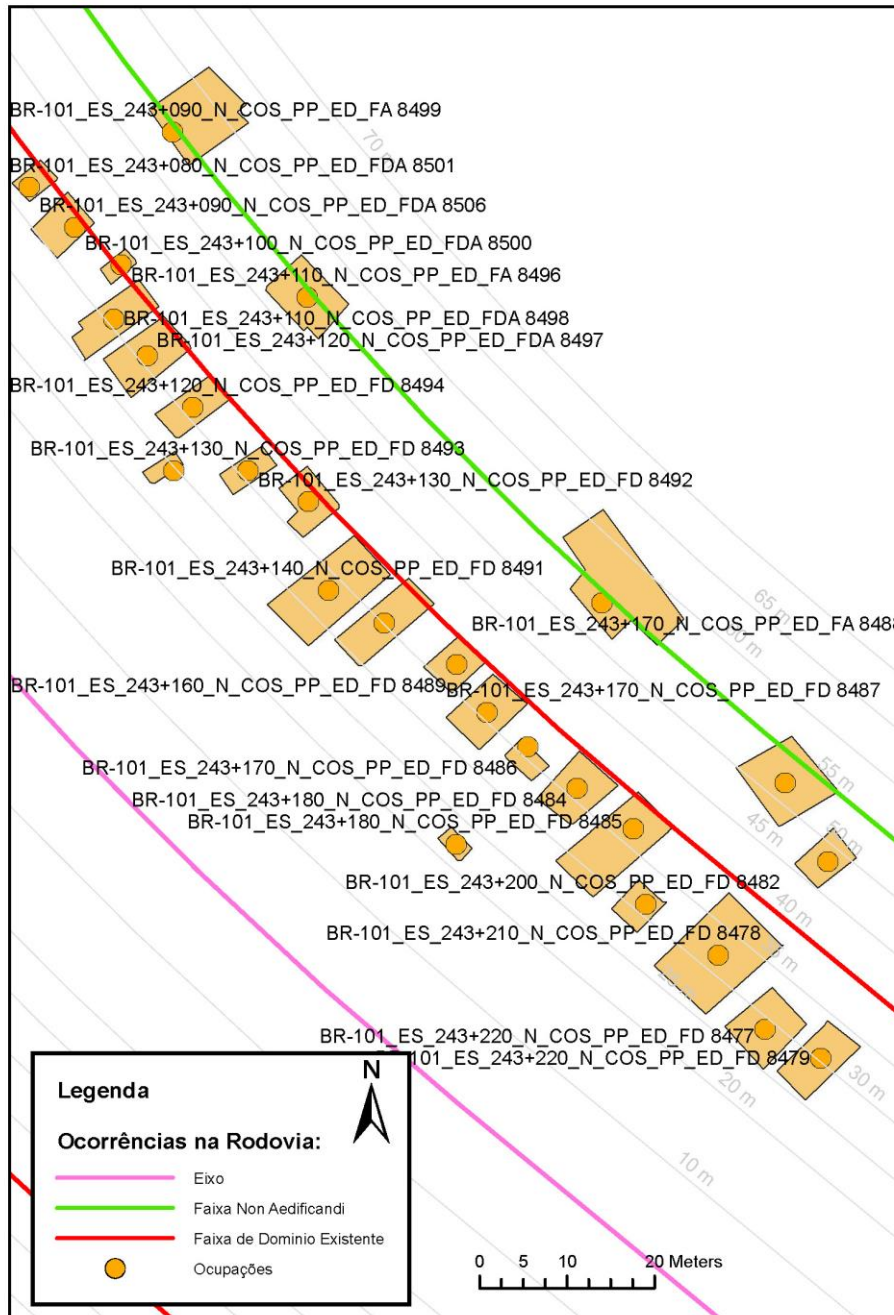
BR-101_ES_243+090_N_COS_PP_ED_FA 8499
70
BR-101_ES_243+080_N_COS_PP_ED_FDA 8501
BR-101_ES_243+090_N_COS_PP_ED_FDA 8506
BR-101_ES_243+100_N_COS_PP_ED_FDA 8500
BR-101_ES_243+110_N_COS_PP_ED_FA 8496
BR-101_ES_243+110_N_COS_PP_ED_FDA 8498
BR-101_ES_243+120_N_COS_PP_ED_FDA 8497
BR-101_ES_243+120_N_COS_PP_ED_FD 8494
BR-101_ES_243+130_N_COS_PP_ED_FD 8493
BR-101_ES_243+130_N_COS_PP_ED_FD 8492
BR-101_ES_243+140_N_COS_PP_ED_FD 8491
65 m
60 m
BR-101_ES_243+170_N_COS_PP_ED_FA 848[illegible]
BR-101_ES_243+160_N_COS_PP_ED_FD 8489
BR-101_ES_243+170_N_COS_PP_ED_FD 8487
BR-101_ES_243+170_N_COS_PP_ED_FD 8486
55 m
BR-101_ES_243+180_N_COS_PP_ED_FD 8484
BR-101_ES_243+180_N_COS_PP_ED_FD 8485
45 m
50 m
BR-101_ES_243+200_N_COS_PP_ED_FD 8482
40 m
BR-101_ES_243+210_N_COS_PP_ED_FD 8478
BR-101_ES_243+220_N_COS_PP_ED_FD 8477
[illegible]101_ES_243+220_N_COS_PP_ED_FD 8479
30 m
20 m
10 m
N
Legenda
Ocorrências na Rodovia:
Eixo
Faixa Non Aedificandi
Faixa de Dominio Existente
Ocupações
0 5 10 20 Meters